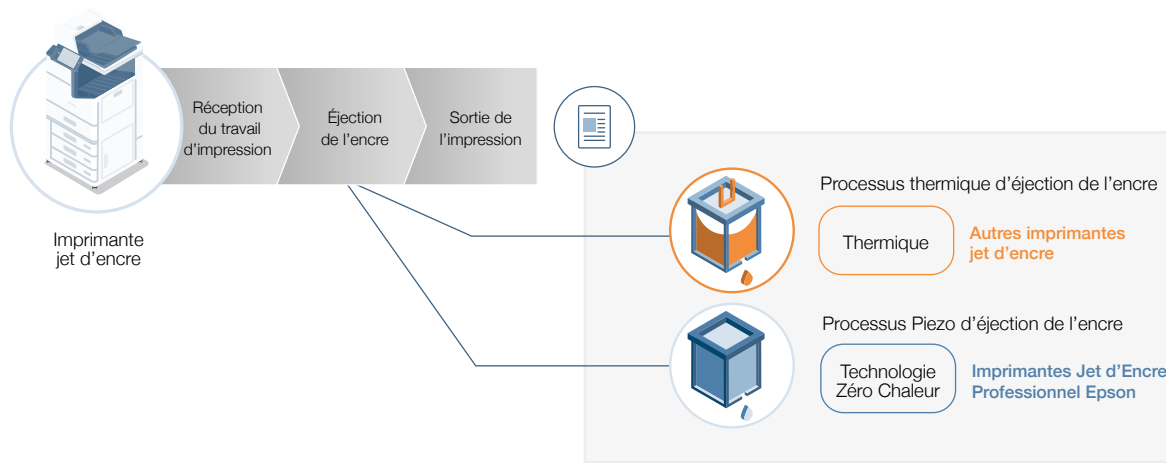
Imprimante jet d’encre

Réception du travail d’impression

Éjection de l’encre

Sortie de l’impression

Processus thermique d’éjection de l’encre

Thermique

Autres imprimantes jet d’encre

Processus Piezo d’éjection de l’encre

Technologie Zéro Chaleur

Imprimantes Jet d’Encre Professionnel Epson